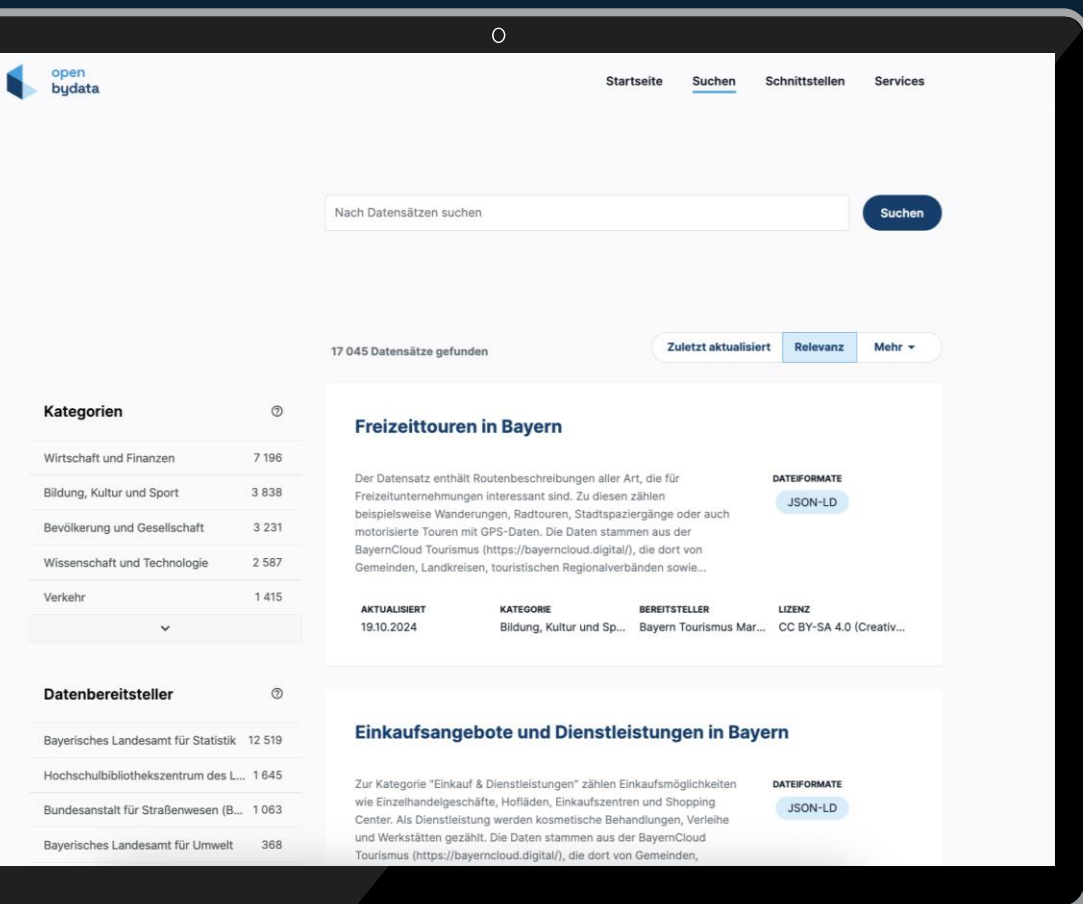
open bydata

Startseite Suchen Schnittstellen Services

Nach Datensätzen suchen

Suchen

17 045 Datensätze gefunden

Zuletzt aktualisiert Relevanz Mehr

Kategorien

| | |
|---|---|
| Wirtschaft und Finanzen | 7 196 |
| Bildung, Kultur und Sport | 3 838 |
| Bevölkerung und Gesellschaft | 3 231 |
| Wissenschaft und Technologie | 2 587 |
| Verkehr | 1 415 |

Datenbereitsteller

| | |
|---|---|
| Bayerisches Landesamt für Statistik | 12 519 |
| Hochschulbibliothekszentrum des L... | 1 645 |
| Bundesanstalt für Straßenwesen (B... | 1 063 |
| Bayerisches Landesamt für Umwelt | 368 |

Freizeittouren in Bayern

Der Datensatz enthält Routenbeschreibungen aller Art, die für Freizeitunternehmungen interessant sind. Zu diesen zählen beispielsweise Wanderungen, Radtouren, Stadtspaziergänge oder auch motorisierte Touren mit GPS-Daten. Die Daten stammen aus der BayernCloud Tourismus (https://bayerncloud.digital/), die dort von Gemeinden, Landkreisen, touristischen Regionalverbänden sowie...

DATEIFORMATE
JSON-LD

| AKTUALISIERT | KATEGORIE | BEREITSTELLER | LIZENZ |
|---|---|---|---|
| 19.10.2024 | Bildung, Kultur und Sp... | Bayern Tourismus Mar... | CC BY-SA 4.0 (Creativ... |

Einkaufsangebote und Dienstleistungen in Bayern

Zur Kategorie "Einkauf & Dienstleistungen" zählen Einkaufsmöglichkeiten wie Einzelhandelgeschäfte, Hofläden, Einkaufszentren und Shopping Center. Als Dienstleistung werden kosmetische Behandlungen, Verleihe und Werkstätten gezählt. Die Daten stammen aus der BayernCloud Tourismus (https://bayerncloud.digital/), die dort von Gemeinden,

DATEIFORMATE
JSON-LD